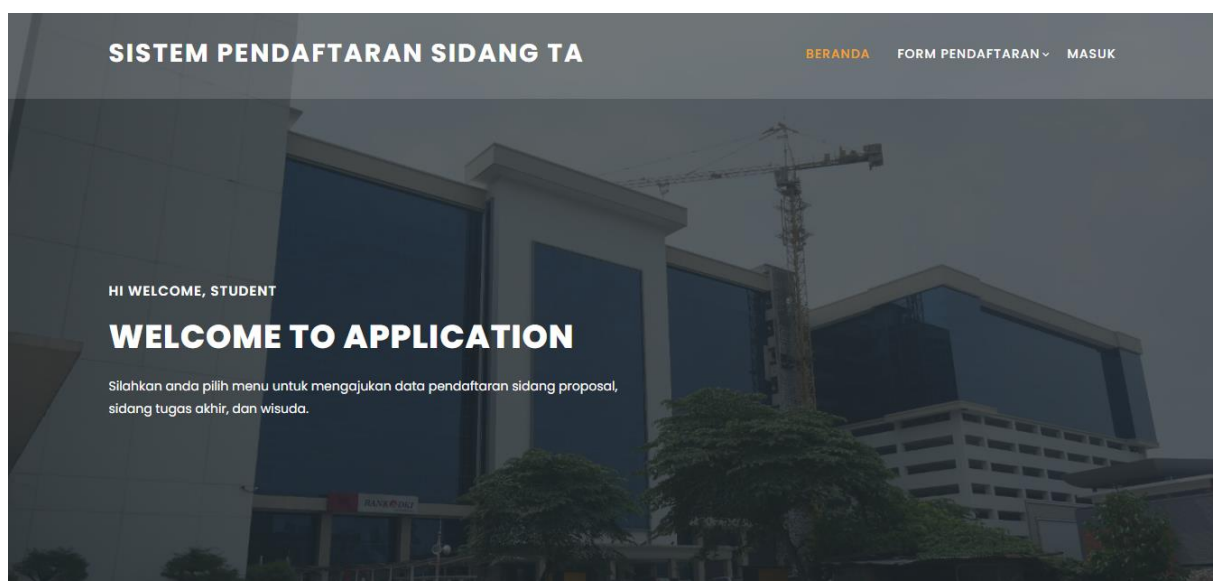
SISTEM PENDAFTARAN SIDANG TA

BERANDA FORM PENDAFTARAN MASUK

HI WELCOME, STUDENT

WELCOME TO APPLICATION

Silahkan anda pilih menu untuk mengajukan data pendaftaran sidang proposal, sidang tugas akhir, dan wisuda.

BANK BNI